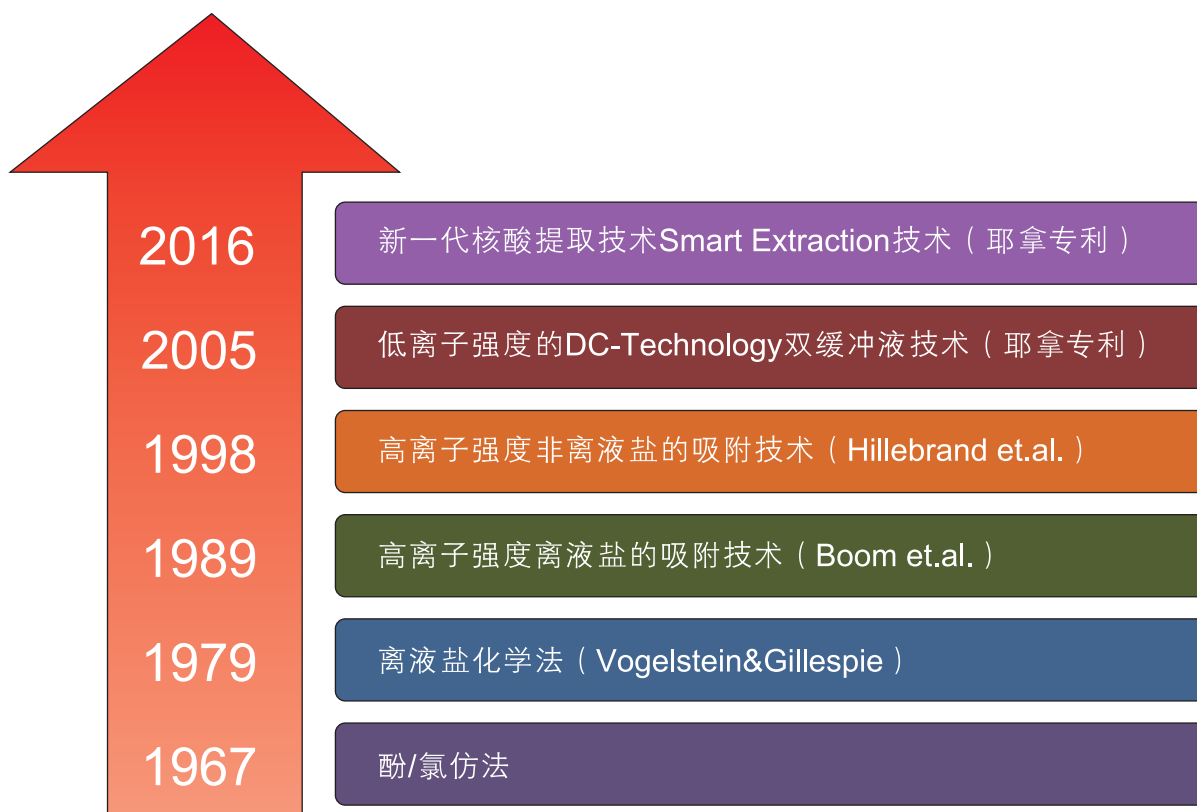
2016
新一代核酸提取技术Smart Extraction技术（耶拿专利）

2005
低离子强度的DC-Technology双缓冲液技术（耶拿专利）

1998
高离子强度非离液盐的吸附技术（Hillebrand et.al.）

1989
高离子强度离液盐的吸附技术（Boom et.al.）

1979
离液盐化学法（Vogelstein&Gillespie）

1967
酚/氯仿法